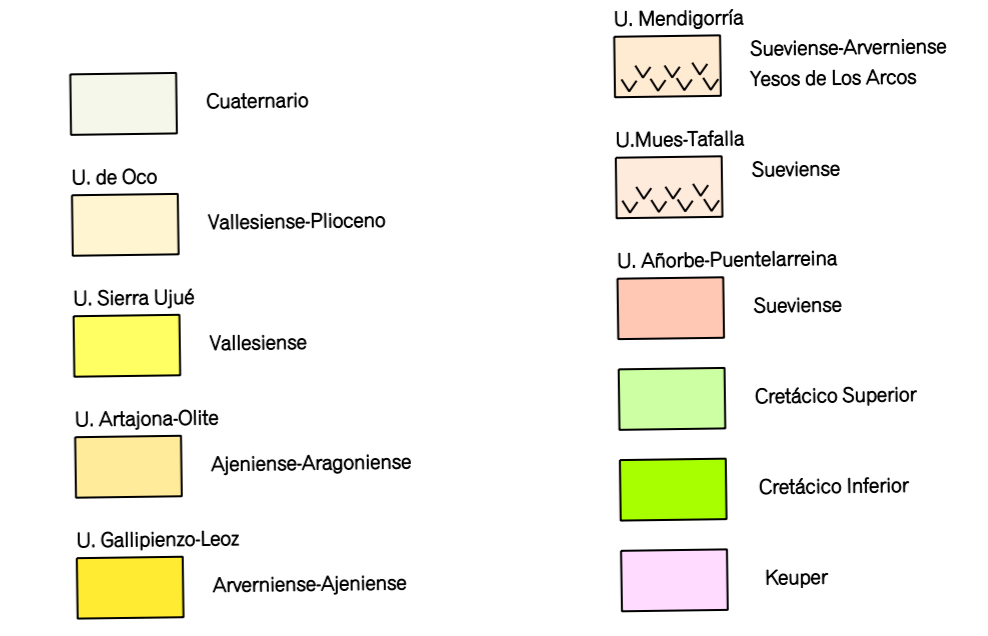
Cuaternario

U. de Oco
Vallesiense-Plioceno

U. Sierra Ujué
Vallesiense

U. Artajona-Olite
Ajeniense-Aragoniense

U. Gallipienzo-Leoz
Arverniense-Ajeniense

U. Mendigorría
Sueviense-Arverniense
Yesos de Los Arcos

U.Mues-Tafalla
Sueviense

U. Añorbe-Puentelarreina
Sueviense

Cretácico Superior

Cretácico Inferior

Keuper